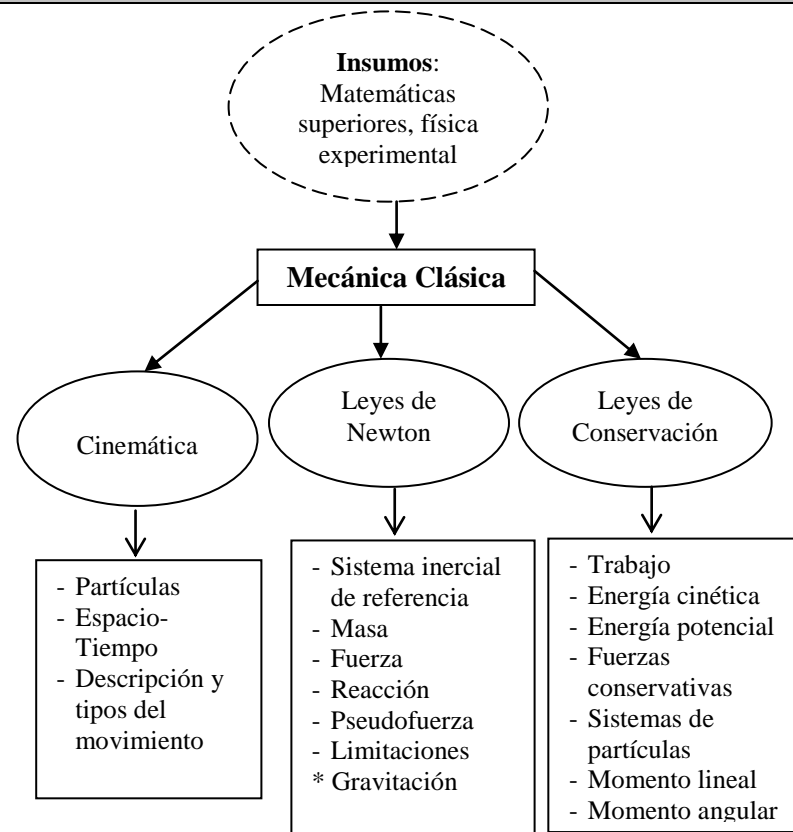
**Insumos**: Matemáticas superiores, física experimental

**Mecánica Clásica**

Cinemática

Leyes de Newton

Leyes de Conservación

- Partículas
- Espacio-Tiempo
- Descripción y tipos del movimiento

- Sistema inercial de referencia
- Masa
- Fuerza
- Reacción
- Pseudofuerza
- Limitaciones
* Gravitación

- Trabajo
- Energía cinética
- Energía potencial
- Fuerzas conservativas
- Sistemas de partículas
- Momento lineal
- Momento angular